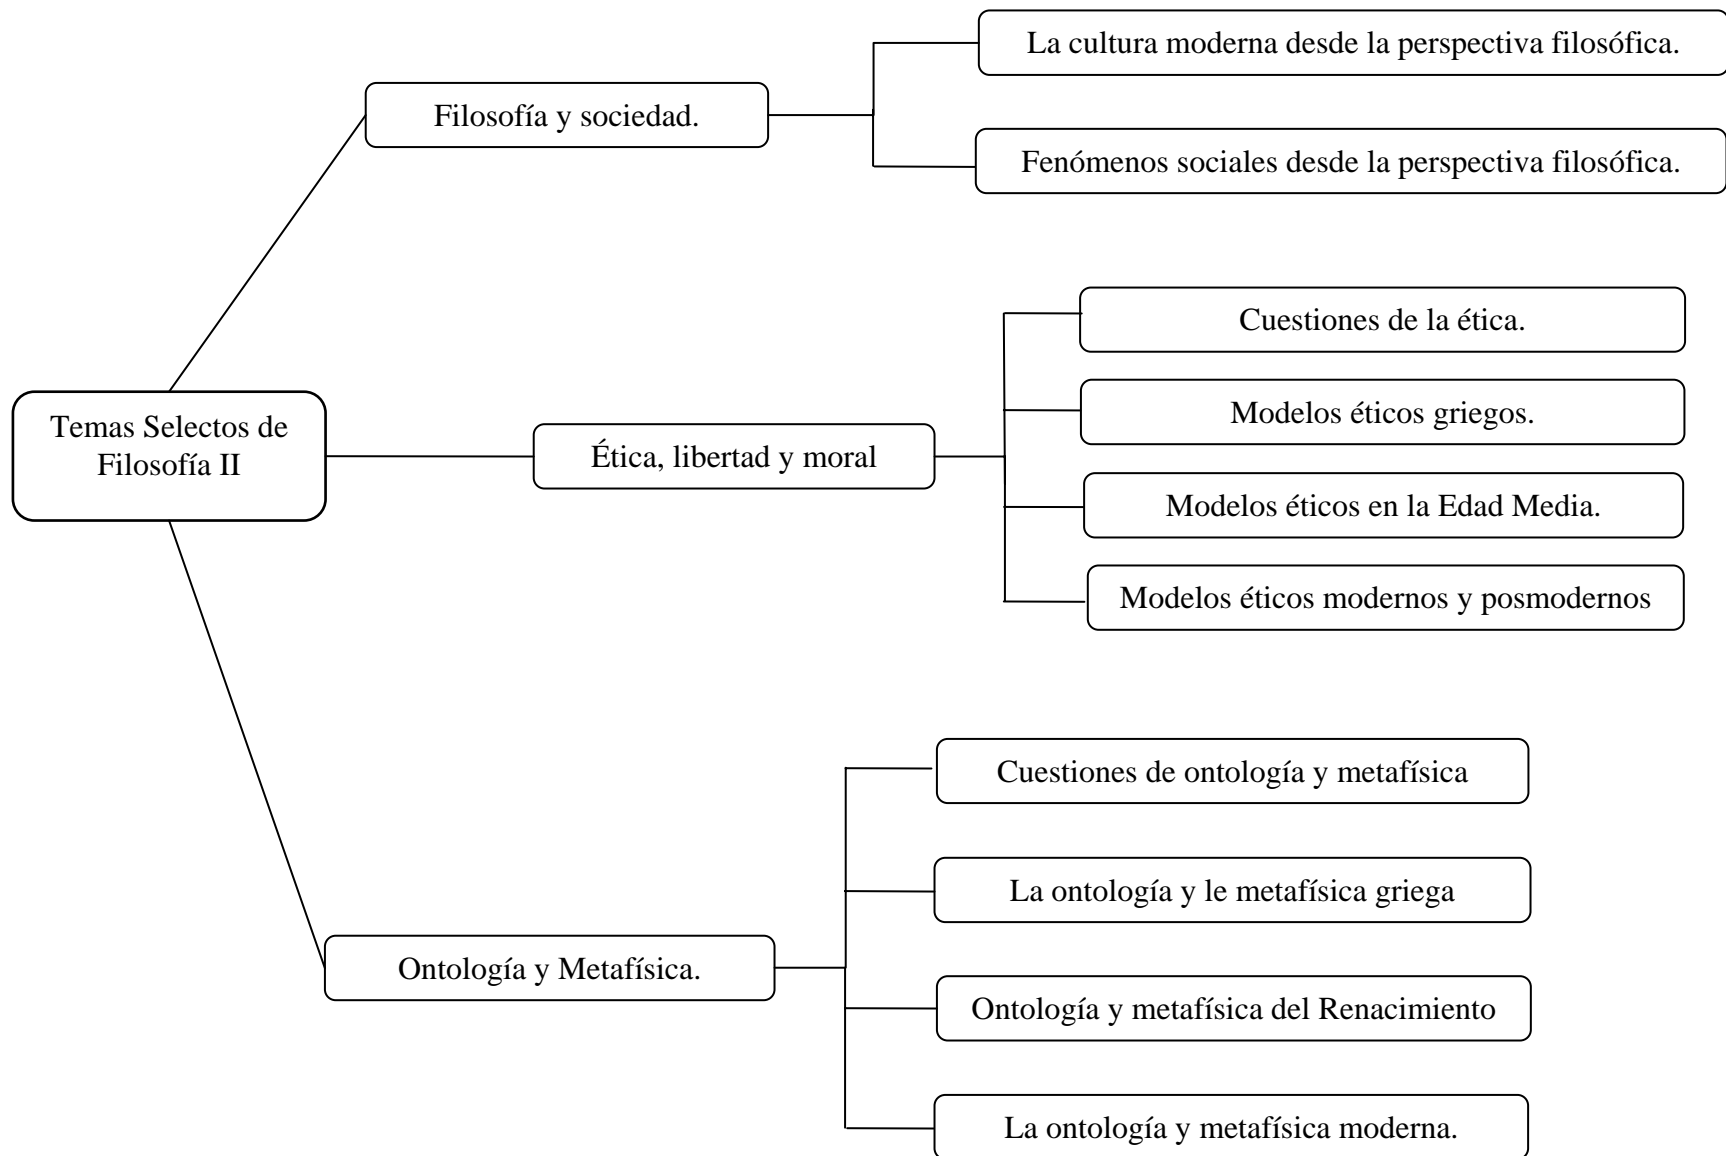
Temas Selectos de Filosofía II

Filosofía y sociedad.

La cultura moderna desde la perspectiva filosófica.

Fenómenos sociales desde la perspectiva filosófica.

Ética, libertad y moral

Cuestiones de la ética.

Modelos éticos griegos.

Modelos éticos en la Edad Media.

Modelos éticos modernos y posmodernos

Ontología y Metafísica.

Cuestiones de ontología y metafísica

La ontología y le metafísica griega

Ontología y metafísica del Renacimiento

La ontología y metafísica moderna.